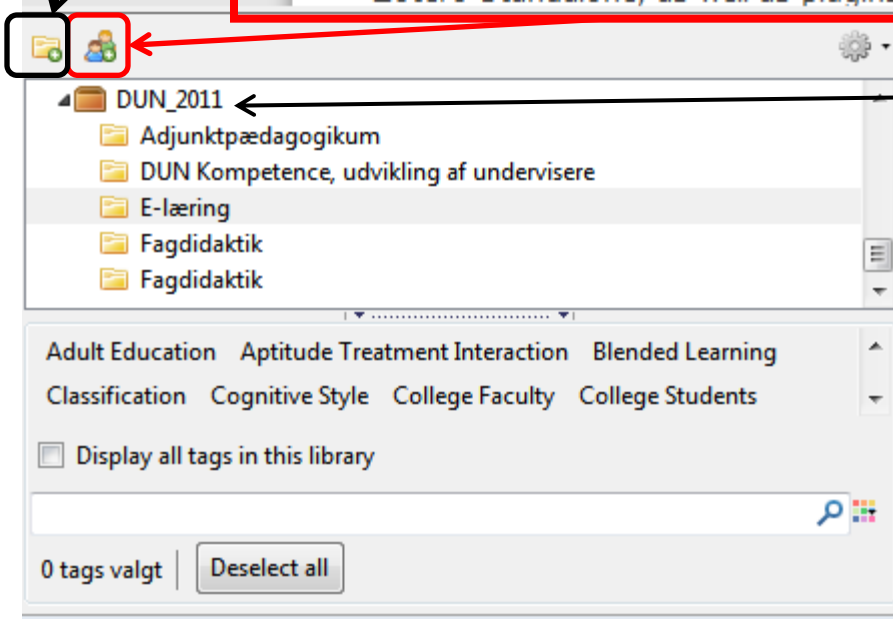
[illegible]

DUN_2011
Adjunktpædagogikum
DUN Kompetence, udvikling af undervisere
E-læring
Fagdidaktik
Fagdidaktik

Adult Education Aptitude Treatment Interaction Blended Learning
Classification Cognitive Style College Faculty College Students

Display all tags in this library

0 tags valgt
Deselect all